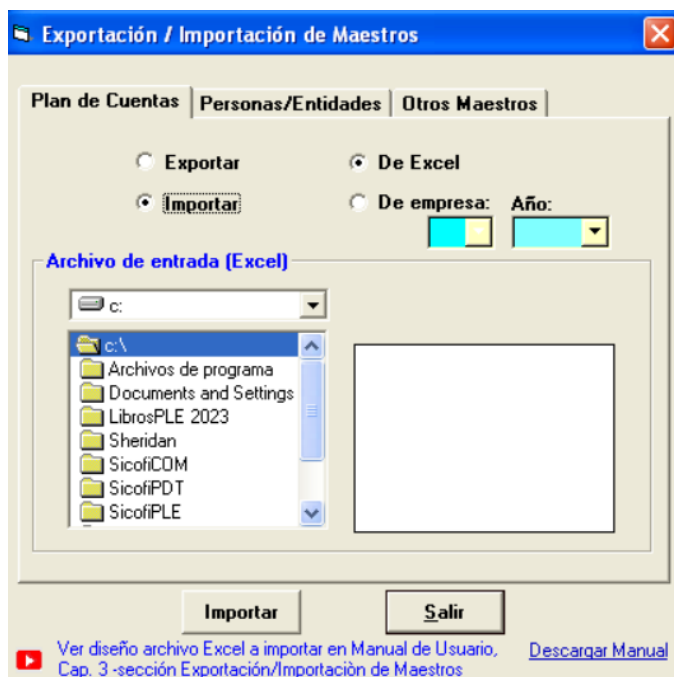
Exportación / Importación de Maestros

Plan de Cuentas | Personas/Entidades | Otros Maestros

Exportar
Importar
De Excel
De empresa:
Año:

Archivo de entrada (Excel)

c:

c:\
Archivos de programa
Documents and Settings
LibrosPLE 2023
Sheridan
SicofiCOM
SicofiPDT
SicofiPLE

Importar
Salir

Ver diseño archivo Excel a importar en Manual de Usuario, Cap. 3 -sección Exportación/Importaciòn de Maestros
Descargar Manual